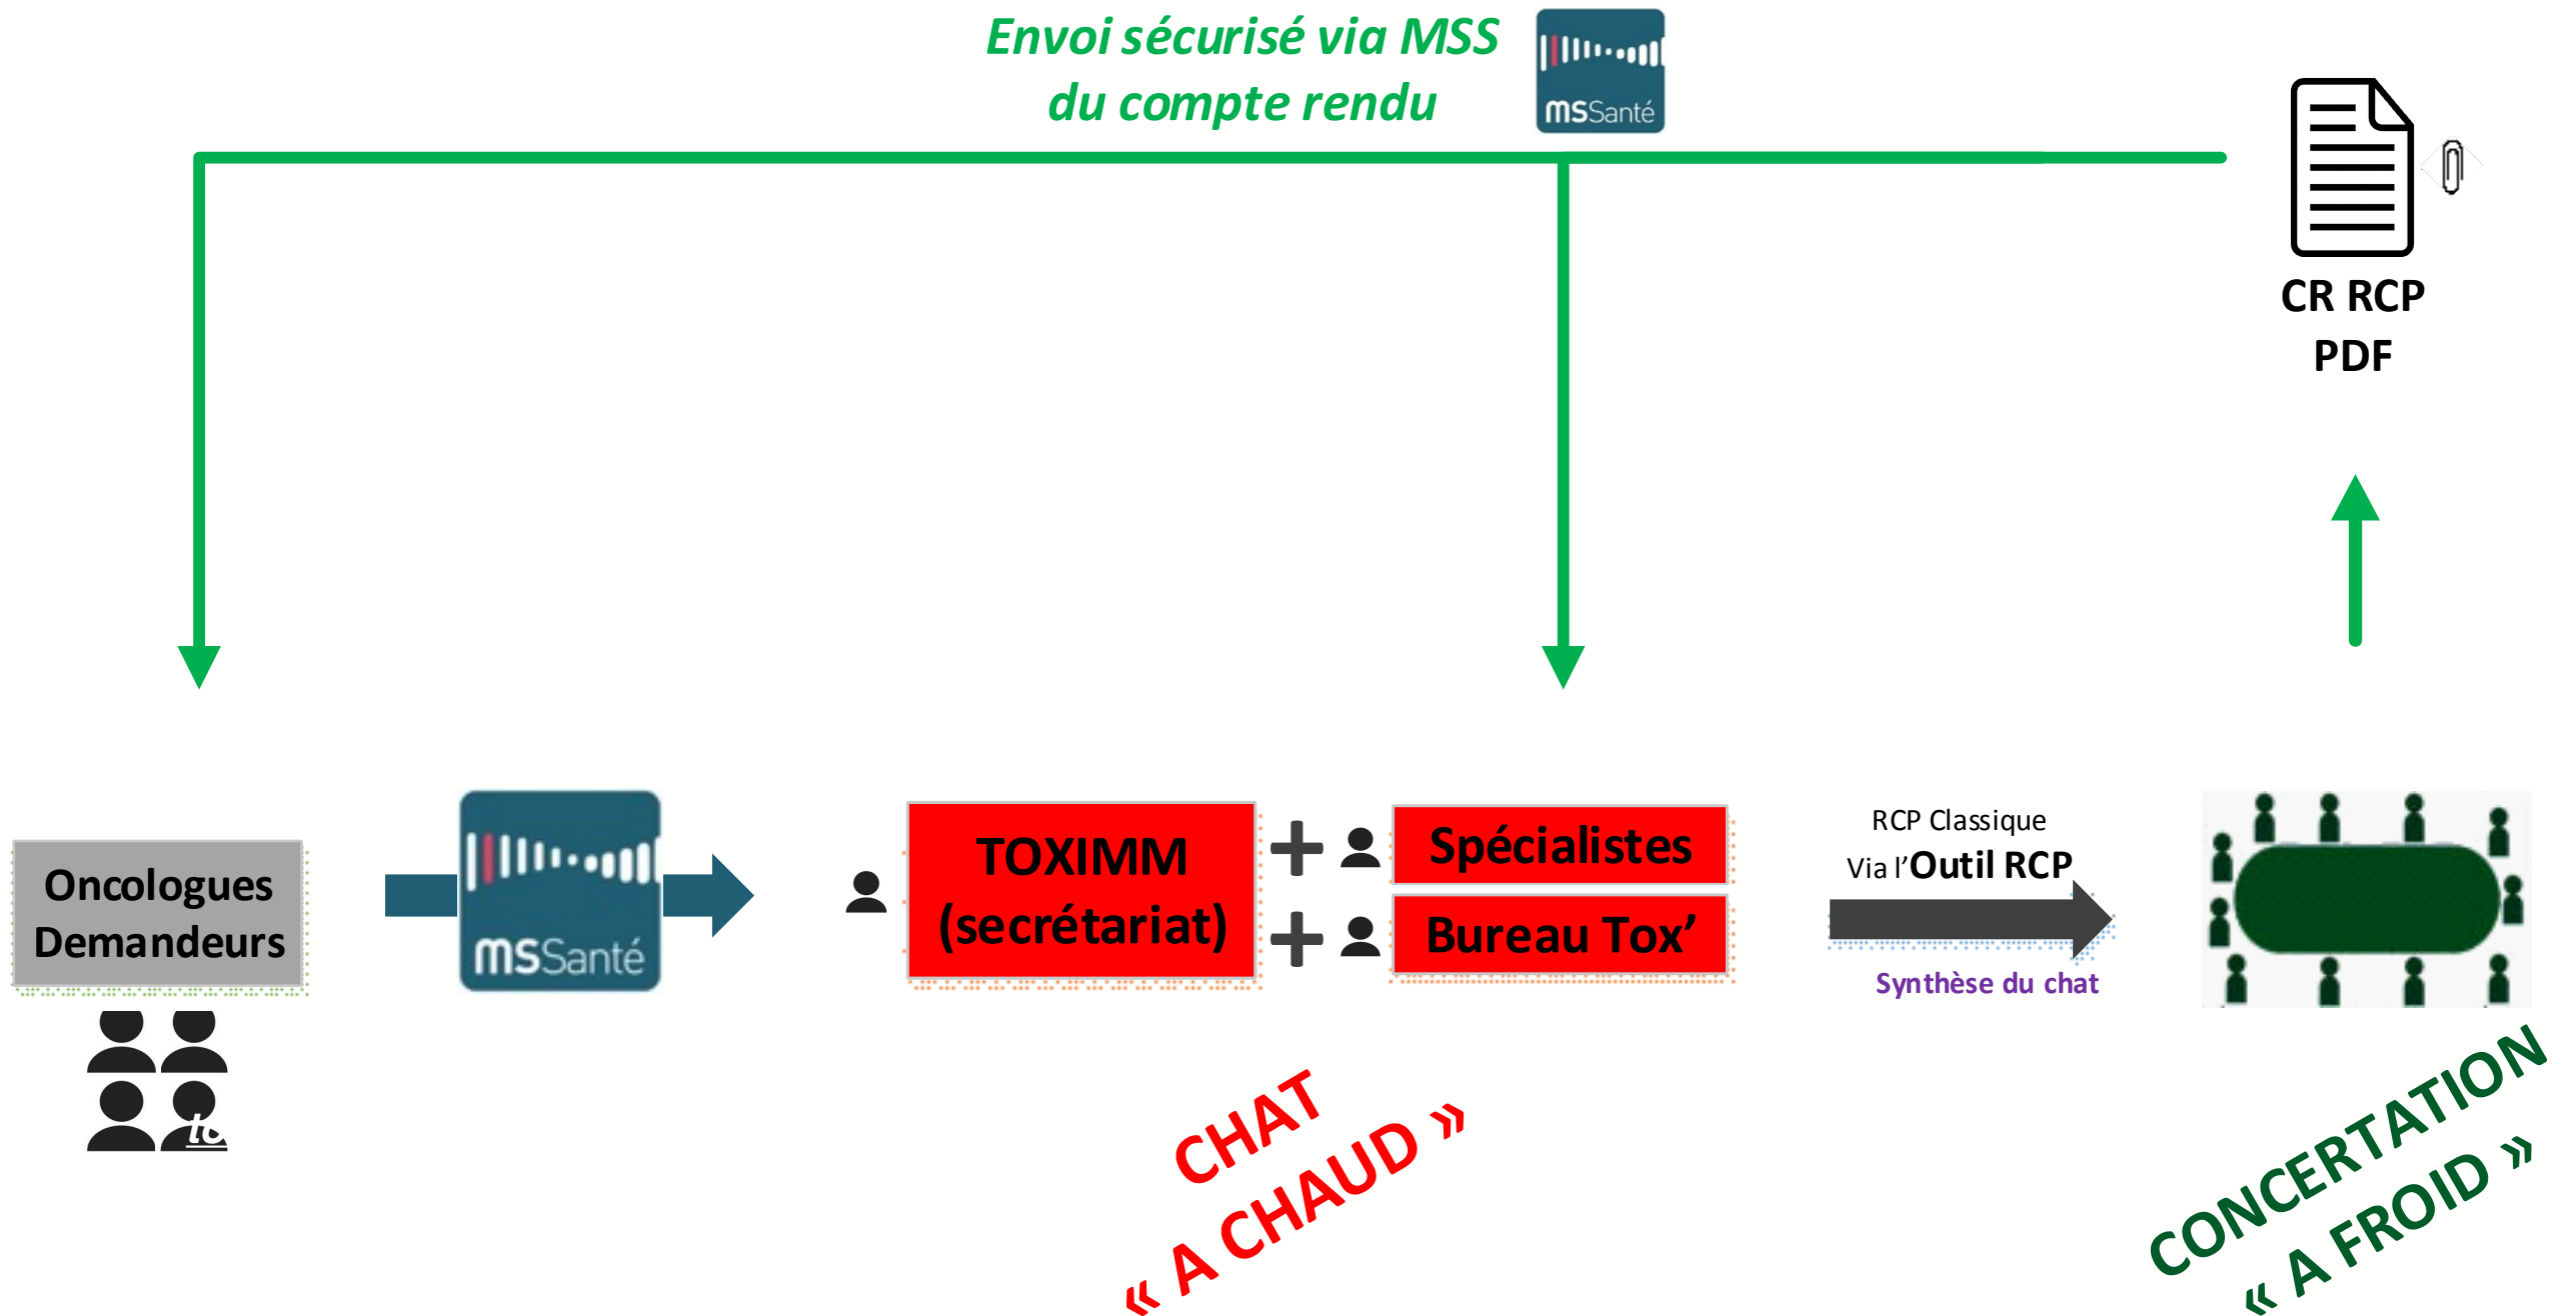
Envoi sécurisé via MSS
du compte rendu

msSanté

CR RCP
PDF

Oncologues
Demandeurs

msSanté

TOXIMM
(secrétariat)

+ Spécialistes

+ Bureau Tox'

RCP Classique
Via l'Outil RCP

Synthèse du chat

CHAT
« A CHAUD »

CONCERTATION
« A FROID »